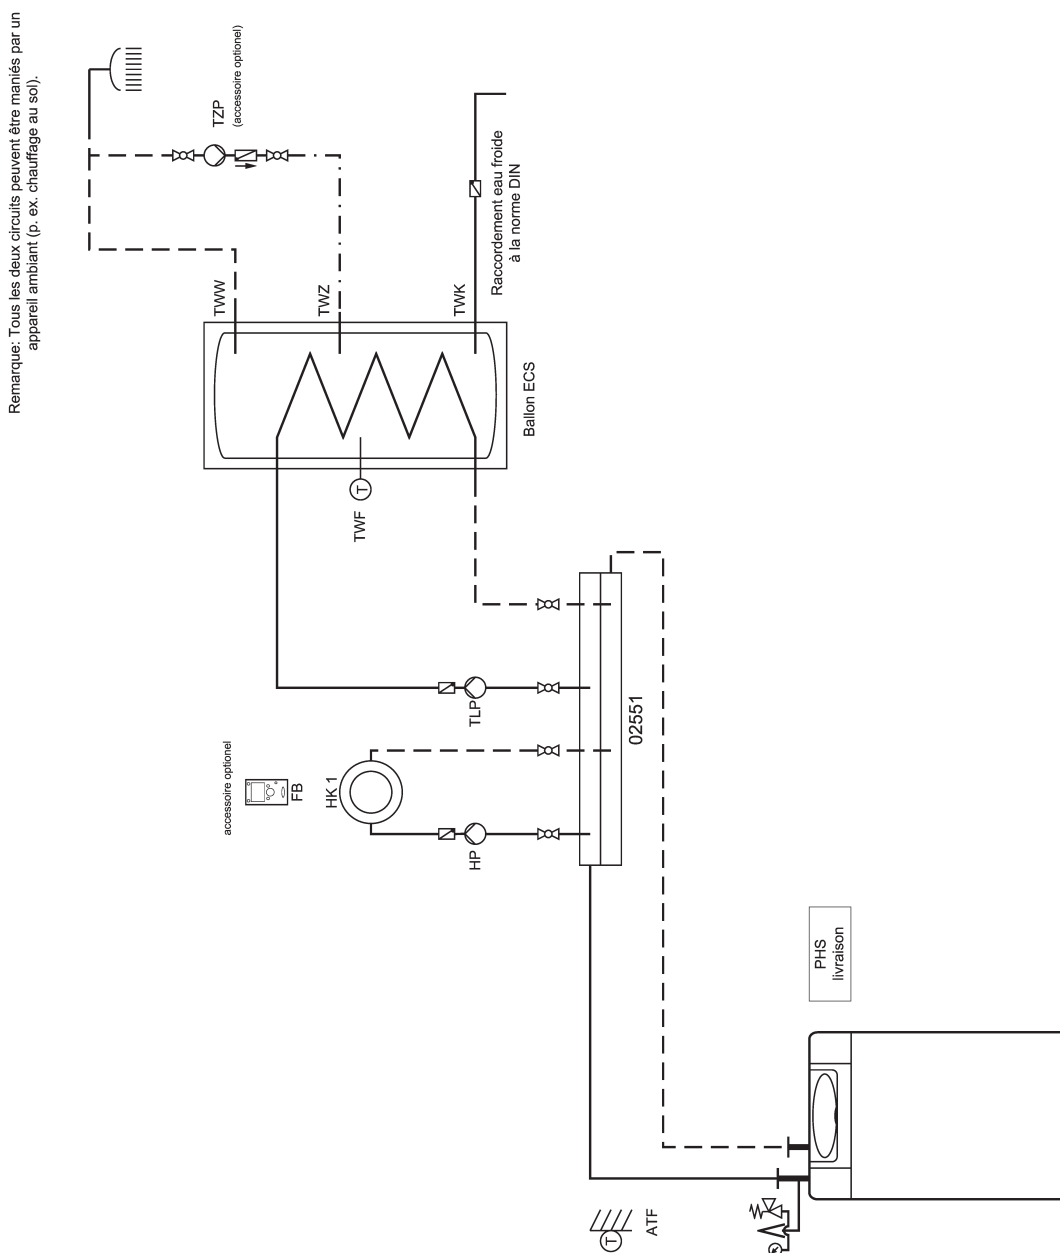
Remarque: Tous les deux circuits peuvent être maniés par un appareil ambiant (p. ex. chauffage au sol).

TZP
(accessoire optionel)

Raccordement eau froide
à la norme DIN

TWW

TWZ

TWK

Ballon ECS

TWF

accessoire optionel
FB

HK 1

TLP

HP

02551

PHS
livraison

ATF